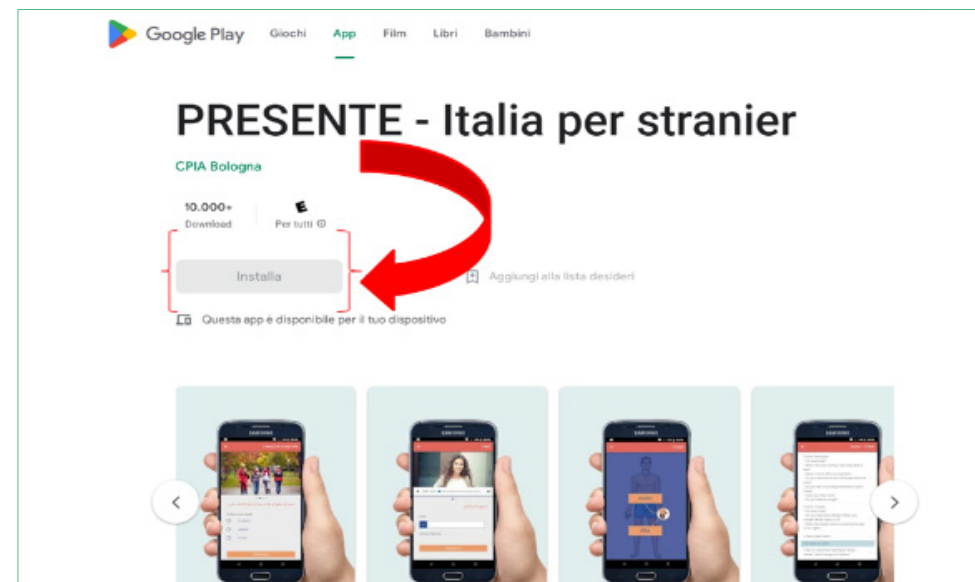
Google Play Giochi App Film Libri Bambini

PRESENTE - Italia per stranier

CPIA Bologna

10.000+
Download

E
Per tutti ⓘ

Installa

Aggiungi alla lista desideri

Questa app è disponibile per il tuo dispositivo